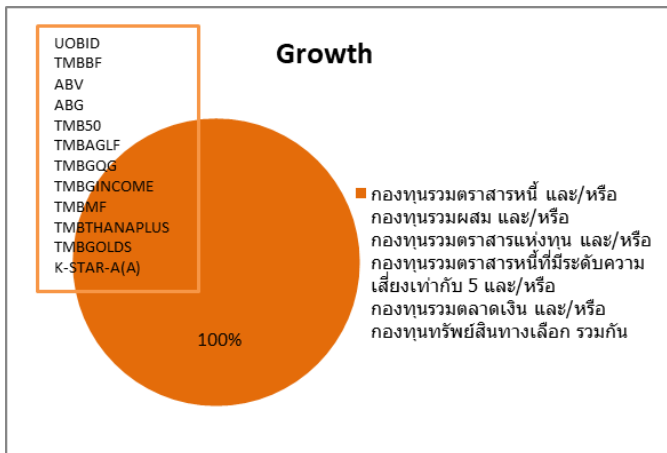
UOBID
TMBBF
ABV
ABG
TMB50
TMBAGLF
TMBGQG
TMBGINCOME
TMBMF
TMBTHANAPLUS
TMBGOLDS
K-STAR-A(A)

Growth

กองทุนรวมตราสารหนี้ และ/หรือ กองทุนรวมผสม และ/หรือ กองทุนรวมตราสารแห่งทุน และ/หรือ กองทุนรวมตราสารหนี้ที่มีระดับความเสี่ยงเท่ากับ 5 และ/หรือ กองทุนรวมตลาดเงิน และ/หรือ กองทุนทรัพย์สินทางเลือก รวมกัน

100%